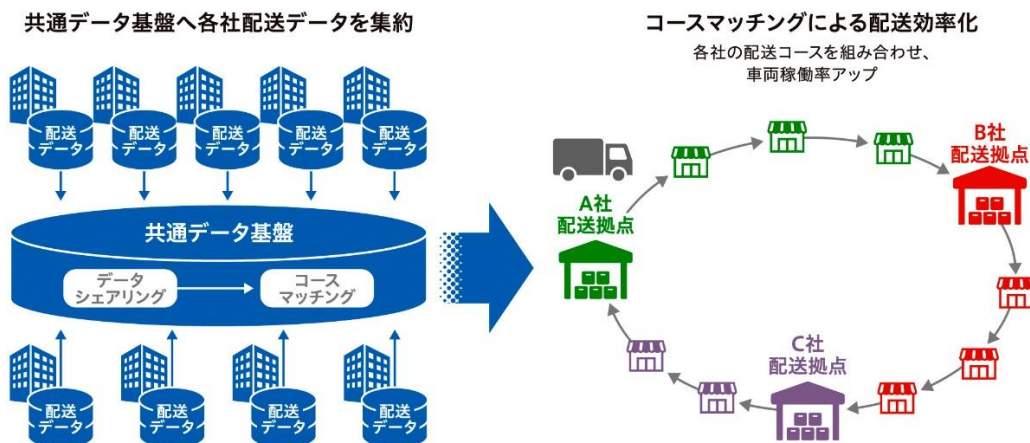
共通データ基盤へ各社配送データを集約

配送データ

配送データ

配送データ

配送データ

配送データ

共通データ基盤

データシェアリング

コースマッチング

配送データ

配送データ

配送データ

配送データ

コースマッチングによる配送効率化

各社の配送コースを組み合わせ、車両稼働率アップ

A社配送拠点

B社配送拠点

C社配送拠点